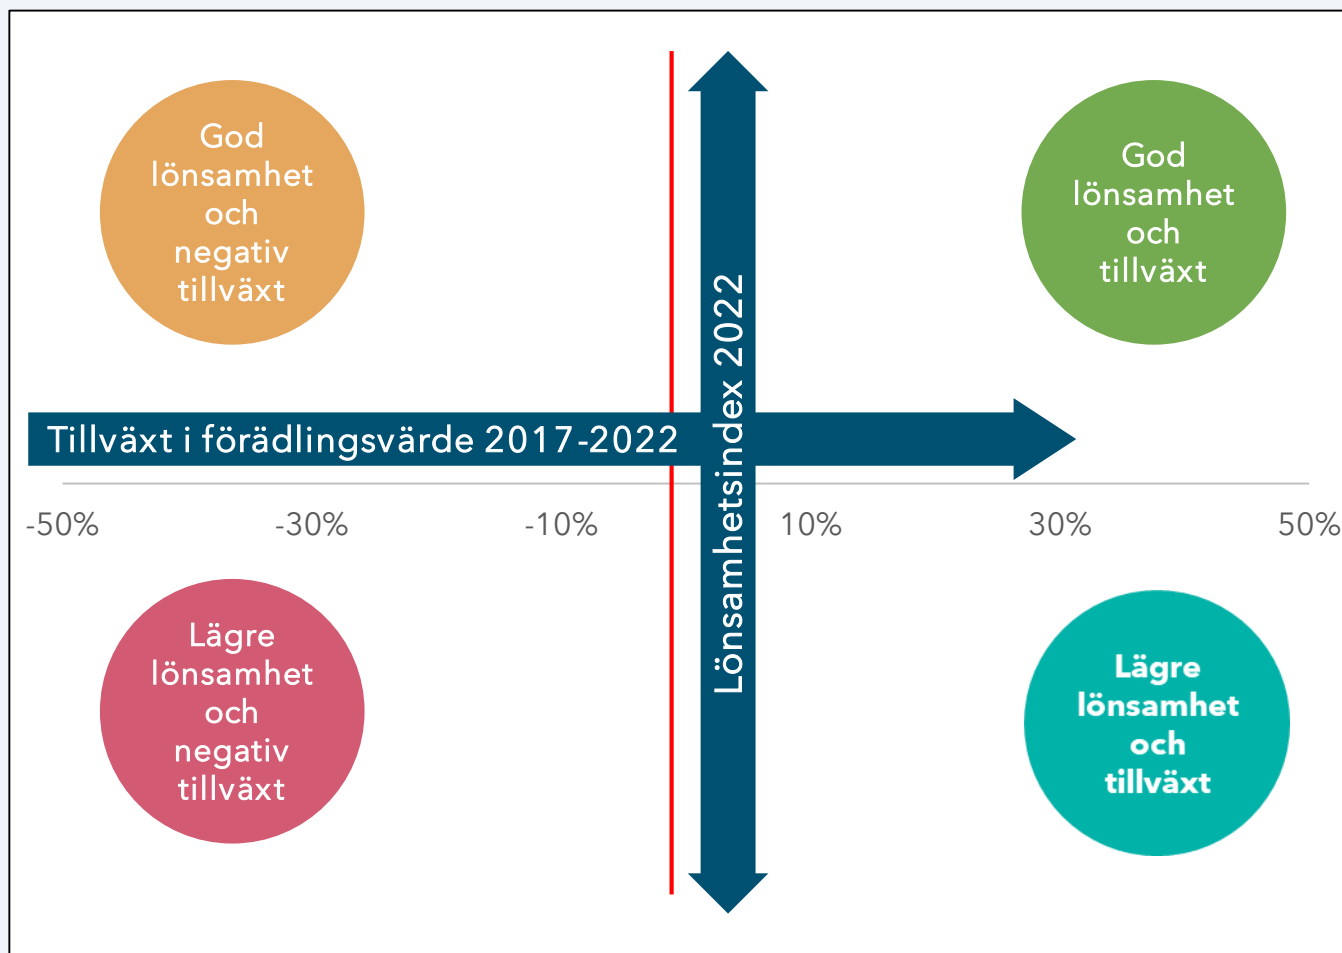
God lönsamhet och negativ tillväxt

God lönsamhet och tillväxt

Tillväxt i förädlingsvärde 2017-2022

Lönsamhetsindex 2022

-50%
-30%
-10%
10%
30%
50%

Lägre lönsamhet och negativ tillväxt

Lägre lönsamhet och tillväxt